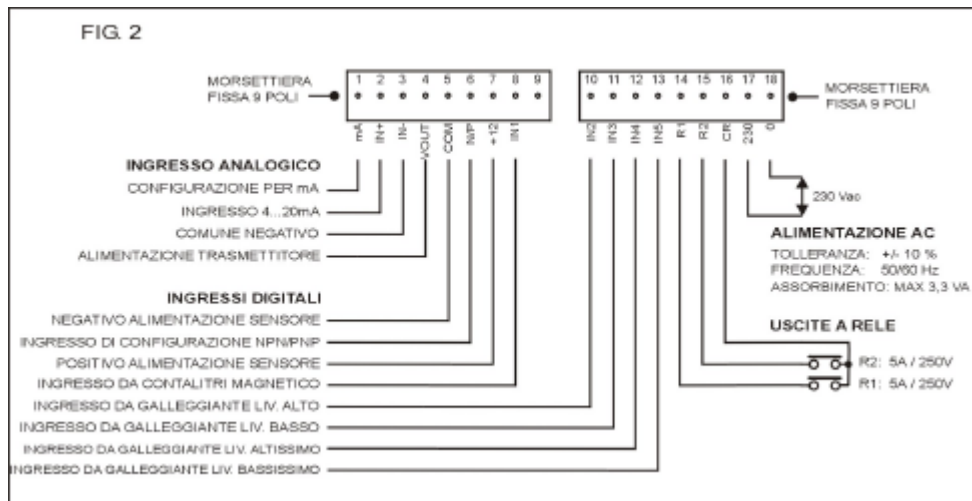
FIG. 2

MORSETTIERA FISSA 9 POLI

1 2 3 4 5 6 7 8 9

mA IN+ IN- VOUT COM N/P +12 IN1

10 11 12 13 14 15 16 17 18

IN2 IN3 IN4 IN5 R1 R2 CR 230 0

MORSETTIERA FISSA 9 POLI

INGRESSO ANALOGICO
CONFIGURAZIONE PER mA
INGRESSO 4...20mA
COMUNE NEGATIVO
ALIMENTAZIONE TRASMETTITORE

INGRESSI DIGITALI
NEGATIVO ALIMENTAZIONE SENSORE
INGRESSO DI CONFIGURAZIONE NPN/PNP
POSITIVO ALIMENTAZIONE SENSORE
INGRESSO DA CONTALITRI MAGNETICO
INGRESSO DA GALLEGGIANTE LIV. ALTO
INGRESSO DA GALLEGGIANTE LIV. BASSO
INGRESSO DA GALLEGGIANTE LIV. ALTISSIMO
INGRESSO DA GALLEGGIANTE LIV. BASSISSIMO

230 Vac

ALIMENTAZIONE AC
TOLLERANZA: +/- 10 %
FREQUENZA: 50/60 Hz
ASSORBIMENTO: MAX 3,3 VA

USCITE A RELE
R2: 5A / 250V
R1: 5A / 250V